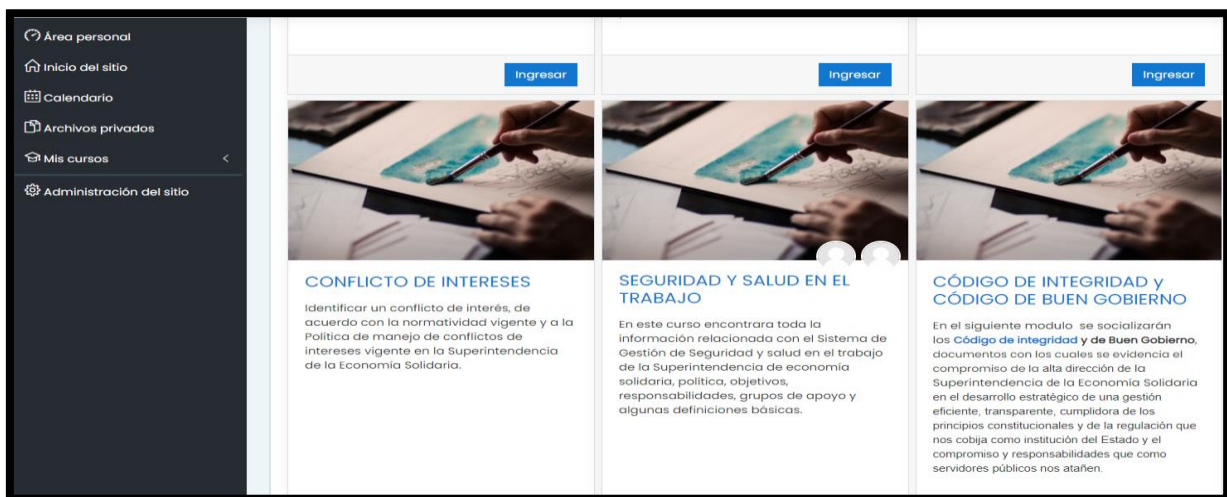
Área personal
Inicio del sitio
Calendario
Archivos privados
Mis cursos
Administración del sitio

Ingresar
Ingresar
Ingresar

CONFLICTO DE INTERESES

Identificar un conflicto de interés, de acuerdo con la normatividad vigente y a la Política de manejo de conflictos de intereses vigente en la Superintendencia de la Economía Solidaria.

SEGURIDAD Y SALUD EN EL TRABAJO

En este curso encontrara toda la información relacionada con el Sistema de Gestión de Seguridad y salud en el trabajo de la Superintendencia de economía solidaria, política, objetivos, responsabilidades, grupos de apoyo y algunas definiciones básicas.

CÓDIGO DE INTEGRIDAD y CÓDIGO DE BUEN GOBIERNO

En el siguiente modulo se socializarán los Código de integridad y de Buen Gobierno, documentos con los cuales se evidencia el compromiso de la alta dirección de la Superintendencia de la Economía Solidaria en el desarrollo estratégico de una gestión eficiente, transparente, cumplidora de los principios constitucionales y de la regulación que nos cobija como institución del Estado y el compromiso y responsabilidades que como servidores públicos nos atañen.